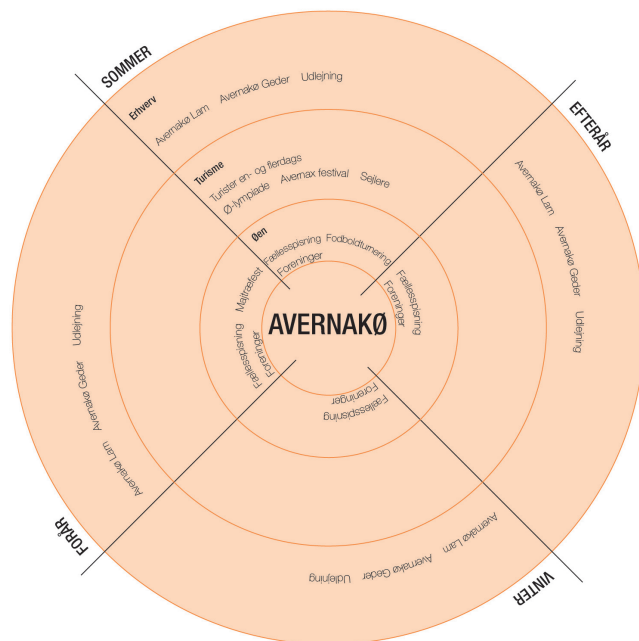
SOMMER

Erhverv
Avernakø Lam Avernakø Geder Udlejning

Turisme
Turister en- og flerdags
Ø-lympiade Avernax festival Sejlere

Øen
Fællesspisning Fodboldturnering
Majtræfest Foreninger

EFTERÅR

Avernakø Lam Avernakø Geder Udlejning

Fællesspisning
Foreninger

AVERNAKØ

Fællesspisning
Foreninger

Udlejning Avernakø Geder Avernakø Lam

FORÅR

Foreninger
Fællesspisning

Avernakø Lam Avernakø Geder Udlejning

VINTER